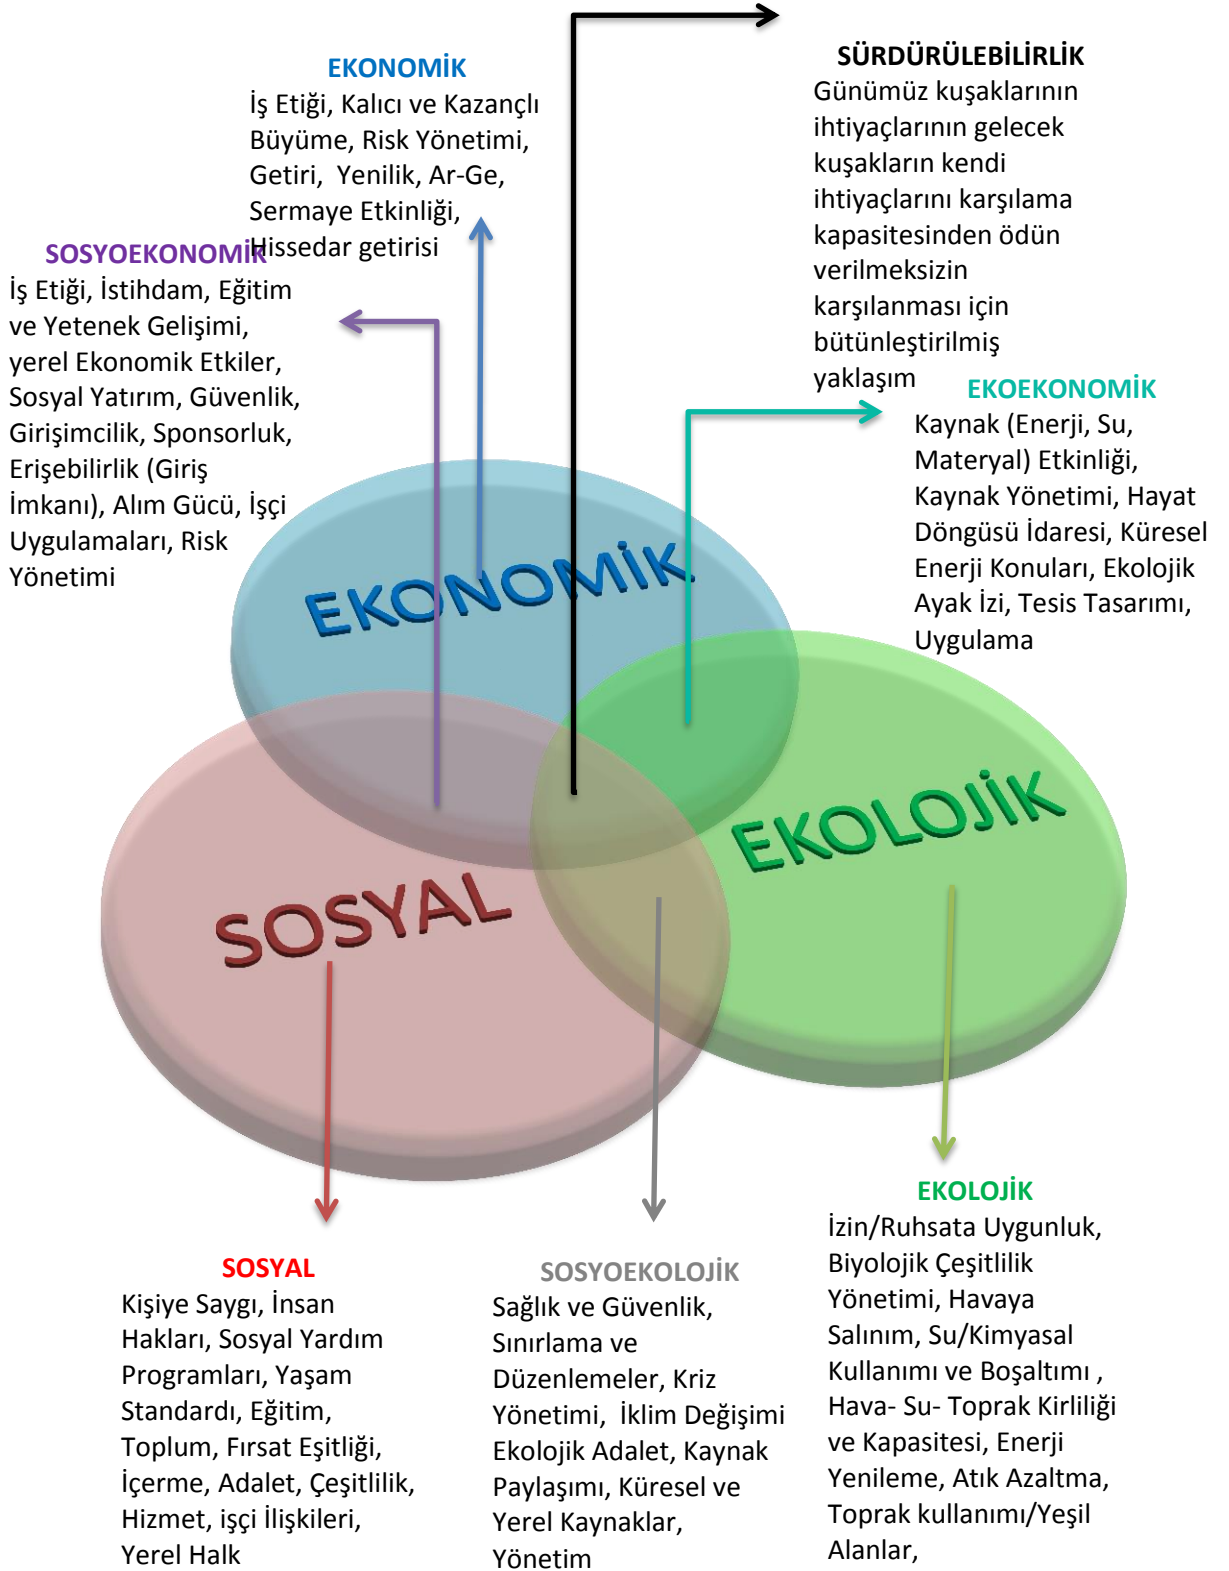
EKONOMİK
İş Etiği, Kalıcı ve Kazançlı Büyüme, Risk Yönetimi, Getiri, Yenilik, Ar-Ge, Sermaye Etkinliği, Hissedar getirisi

SÜRDÜRÜLEBİLİRLİK
Günümüz kuşaklarının ihtiyaçlarının gelecek kuşakların kendi ihtiyaçlarını karşılama kapasitesinden ödün verilmeksizin karşılanması için bütünleştirilmiş yaklaşım

SOSYOEKONOMİK
İş Etiği, İstihdam, Eğitim ve Yetenek Gelişimi, yerel Ekonomik Etkiler, Sosyal Yatırım, Güvenlik, Girişimcilik, Sponsorluk, Erişebilirlik (Giriş İmkanı), Alım Gücü, İşçi Uygulamaları, Risk Yönetimi

EKOEKONOMİK
Kaynak (Enerji, Su, Materyal) Etkinliği, Kaynak Yönetimi, Hayat Döngüsü İdaresi, Küresel Enerji Konuları, Ekolojik Ayak İzi, Tesis Tasarımı, Uygulama

EKONOMİK

EKOLOJİK

SOSYAL

EKOLOJİK
İzin/Ruhsata Uygunluk, Biyolojik Çeşitlilik Yönetimi, Havaya Salınım, Su/Kimyasal Kullanımı ve Boşaltımı , Hava- Su- Toprak Kirliliği ve Kapasitesi, Enerji Yenileme, Atık Azaltma, Toprak kullanımı/Yeşil Alanlar,

SOSYAL
Kişiye Saygı, İnsan Hakları, Sosyal Yardım Programları, Yaşam Standardı, Eğitim, Toplum, Fırsat Eşitliği, İçerme, Adalet, Çeşitlilik, Hizmet, işçi İlişkileri, Yerel Halk

SOSYOEKOLOJİK
Sağlık ve Güvenlik, Sınırlama ve Düzenlemeler, Kriz Yönetimi, İklim Değişimi Ekolojik Adalet, Kaynak Paylaşımı, Küresel ve Yerel Kaynaklar, Yönetim